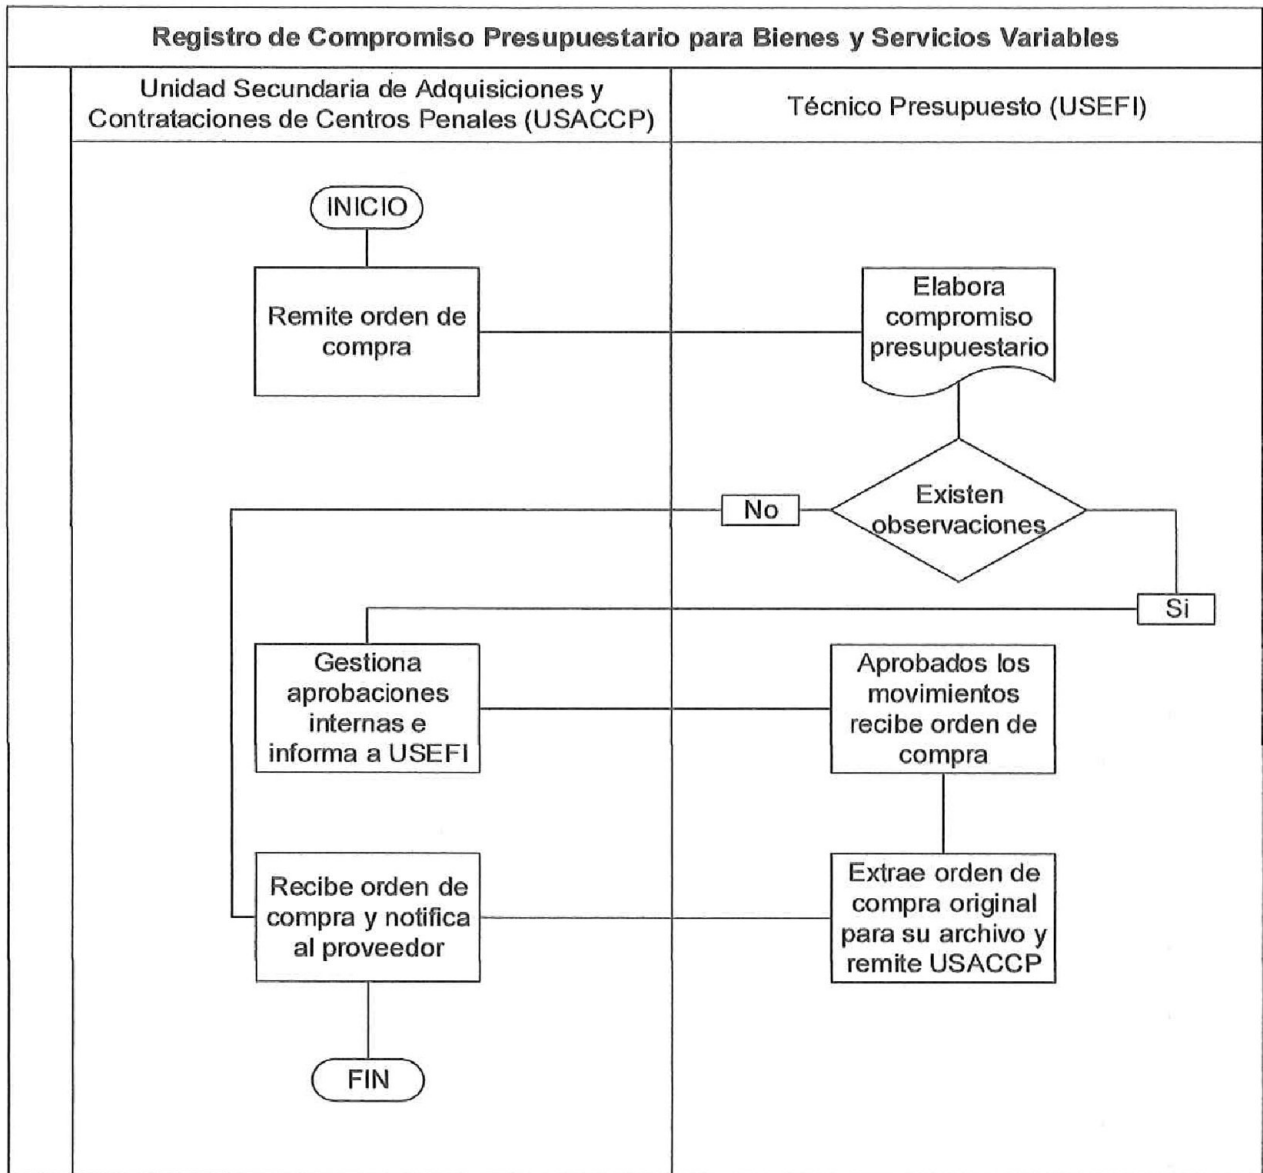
Registro de Compromiso Presupuestario para Bienes y Servicios Variables

Unidad Secundaria de Adquisiciones y Contrataciones de Centros Penales (USACCP)

Técnico Presupuesto (USEFI)

INICIO

Remite orden de compra

Elabora compromiso presupuestario

Existen observaciones

No

Si

Gestiona aprobaciones internas e informa a USEFI

Aprobados los movimientos recibe orden de compra

Recibe orden de compra y notifica al proveedor

Extrae orden de compra original para su archivo y remite USACCP

FIN